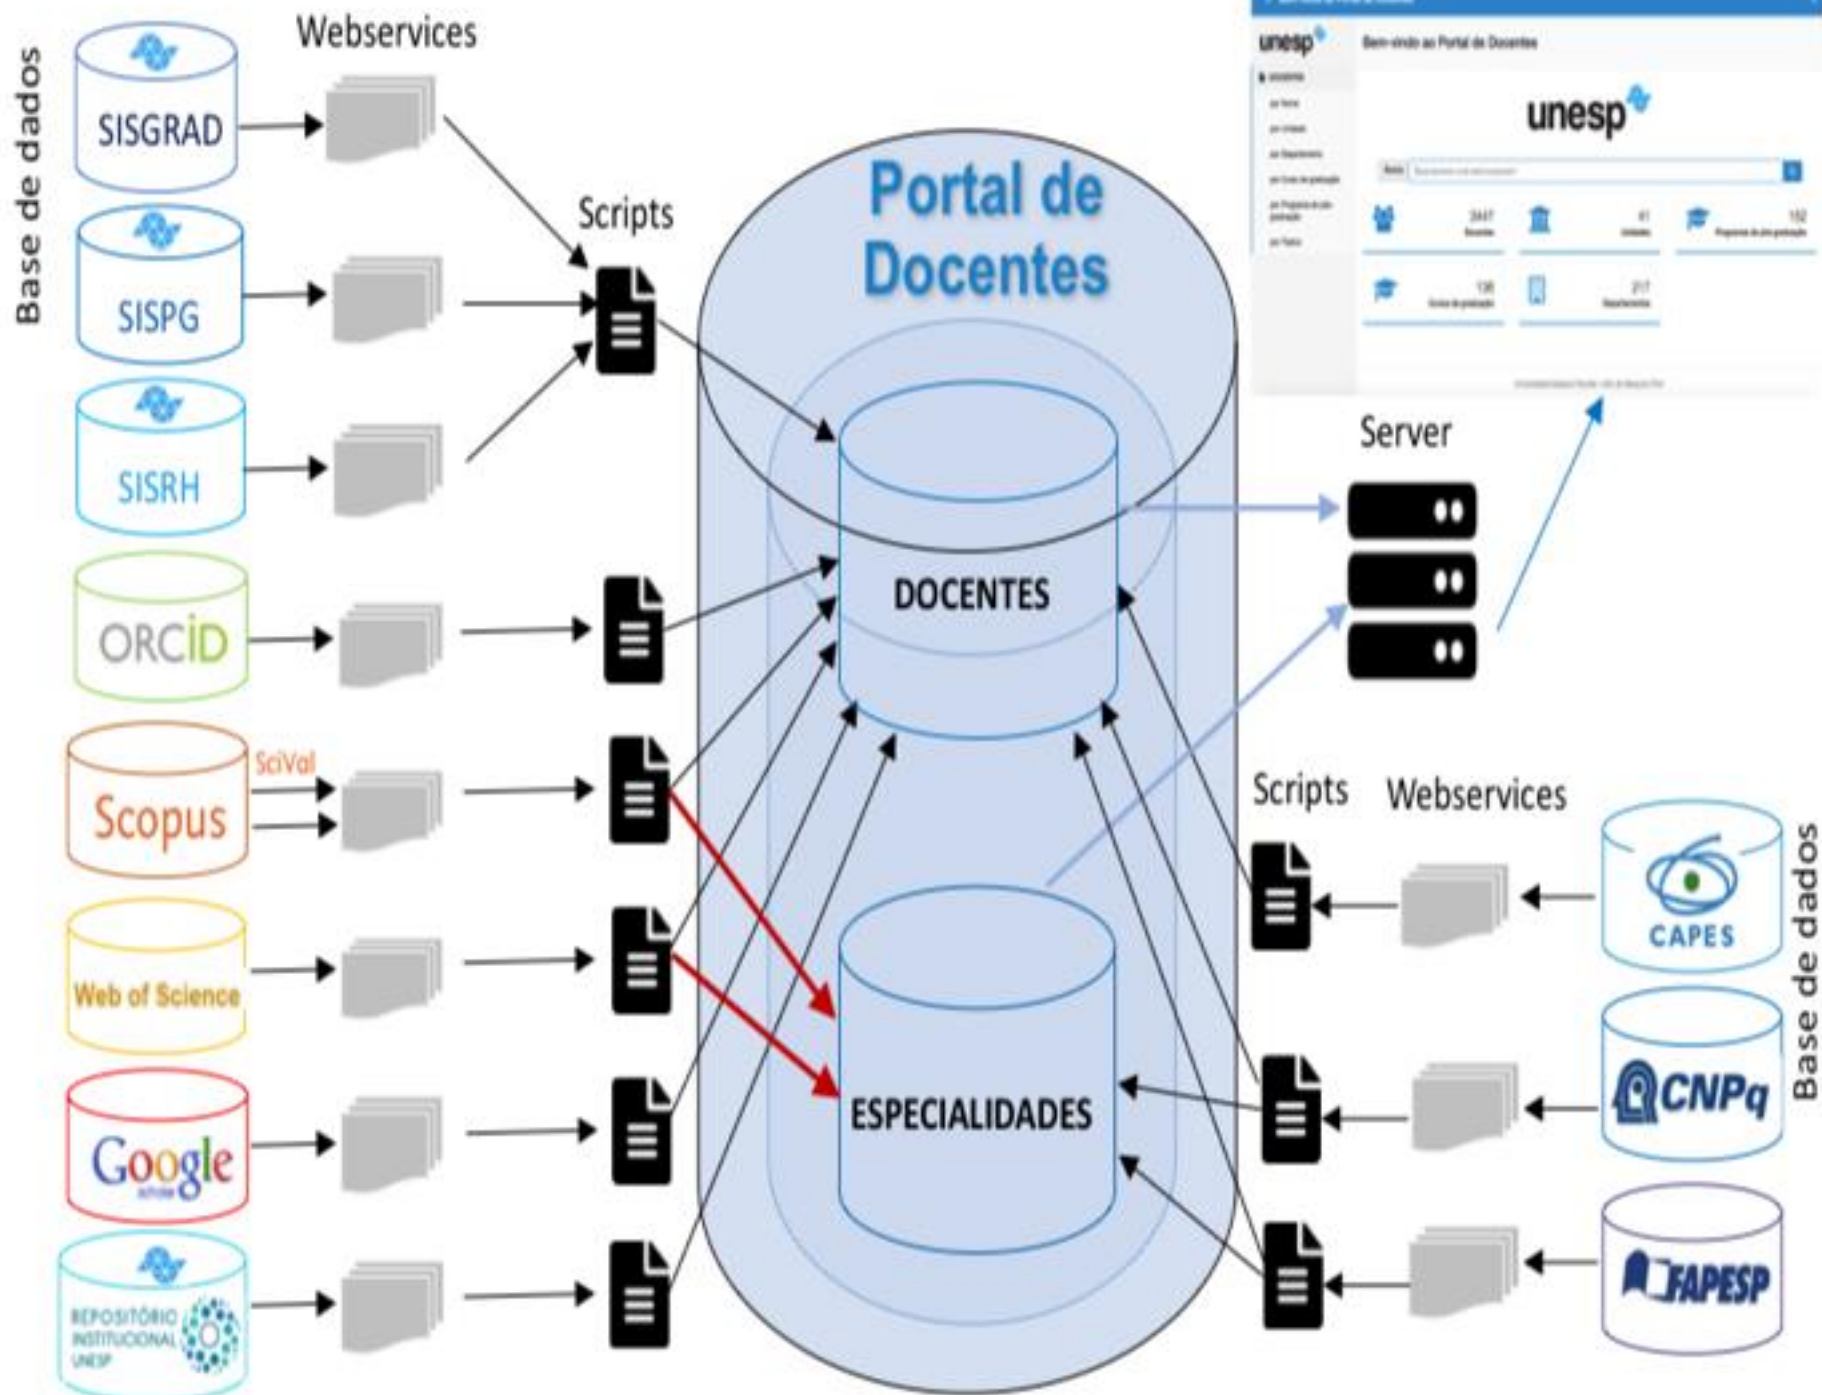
Base de dados

Webservices

SISGRAD

SISPG

SISRH

ORCID

SciVal

Scopus

Web of Science

Google scholar

REPOSITÓRIO INSTITUCIONAL UNESP

Scripts

Portal de Docentes

DOCENTES

ESPECIALIDADES

unesp

Bem-vindo ao Portal de Docentes

unesp

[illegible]

Server

Scripts

Webservices

Base de dados

CAPES

CNPq

FAPESP